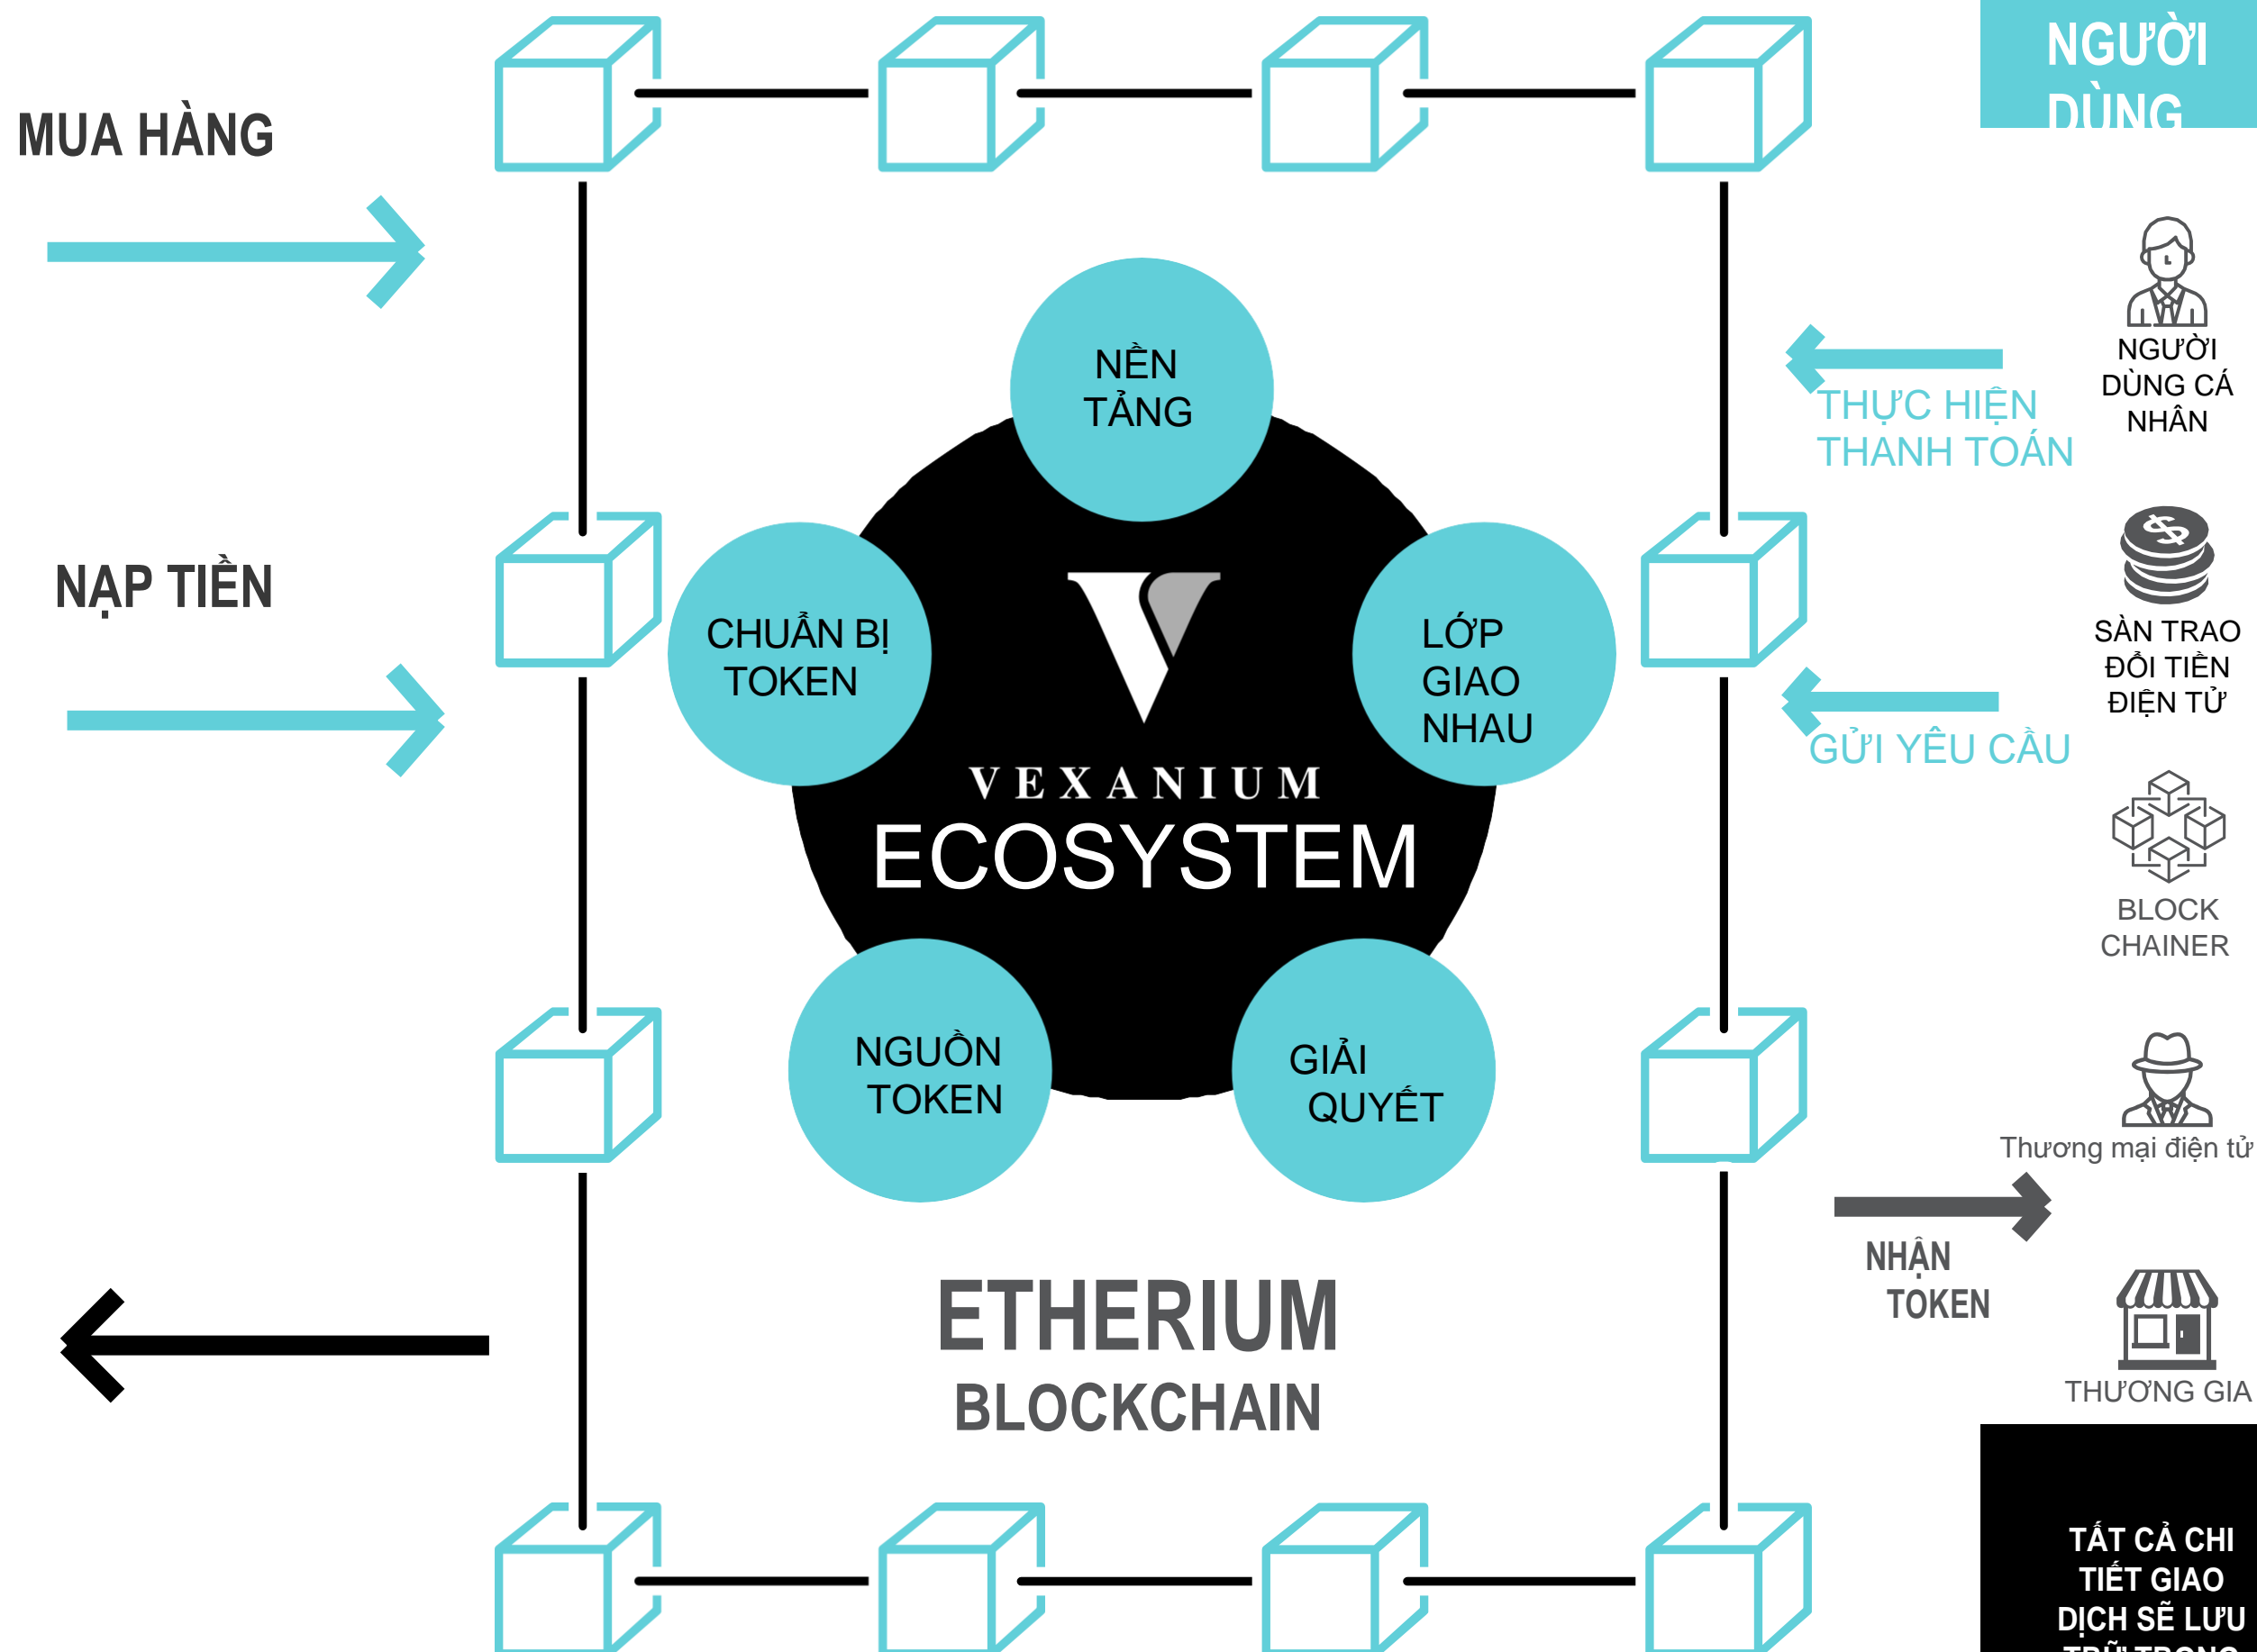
MUA HÀNG

NẠP TIỀN

NGƯỜI DÙNG

NỀN TẢNG

CHUẨN BỊ TOKEN

LỚP GIAO NHAU

VEXANIUM

ECOSYSTEM

NGUỒN TOKEN

GIẢI QUYẾT

ETHERIUM

BLOCKCHAIN

THỰC HIỆN THANH TOÁN

NGƯỜI DÙNG CÁ NHÂN

SÀN TRAO ĐỔI TIỀN ĐIỆN TỬ

GỬI YÊU CẦU

BLOCK CHAINER

Thương mại điện tử

NHẬN TOKEN

THƯƠNG GIA

TẤT CẢ CHI TIẾT GIAO DỊCH SẼ LƯU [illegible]